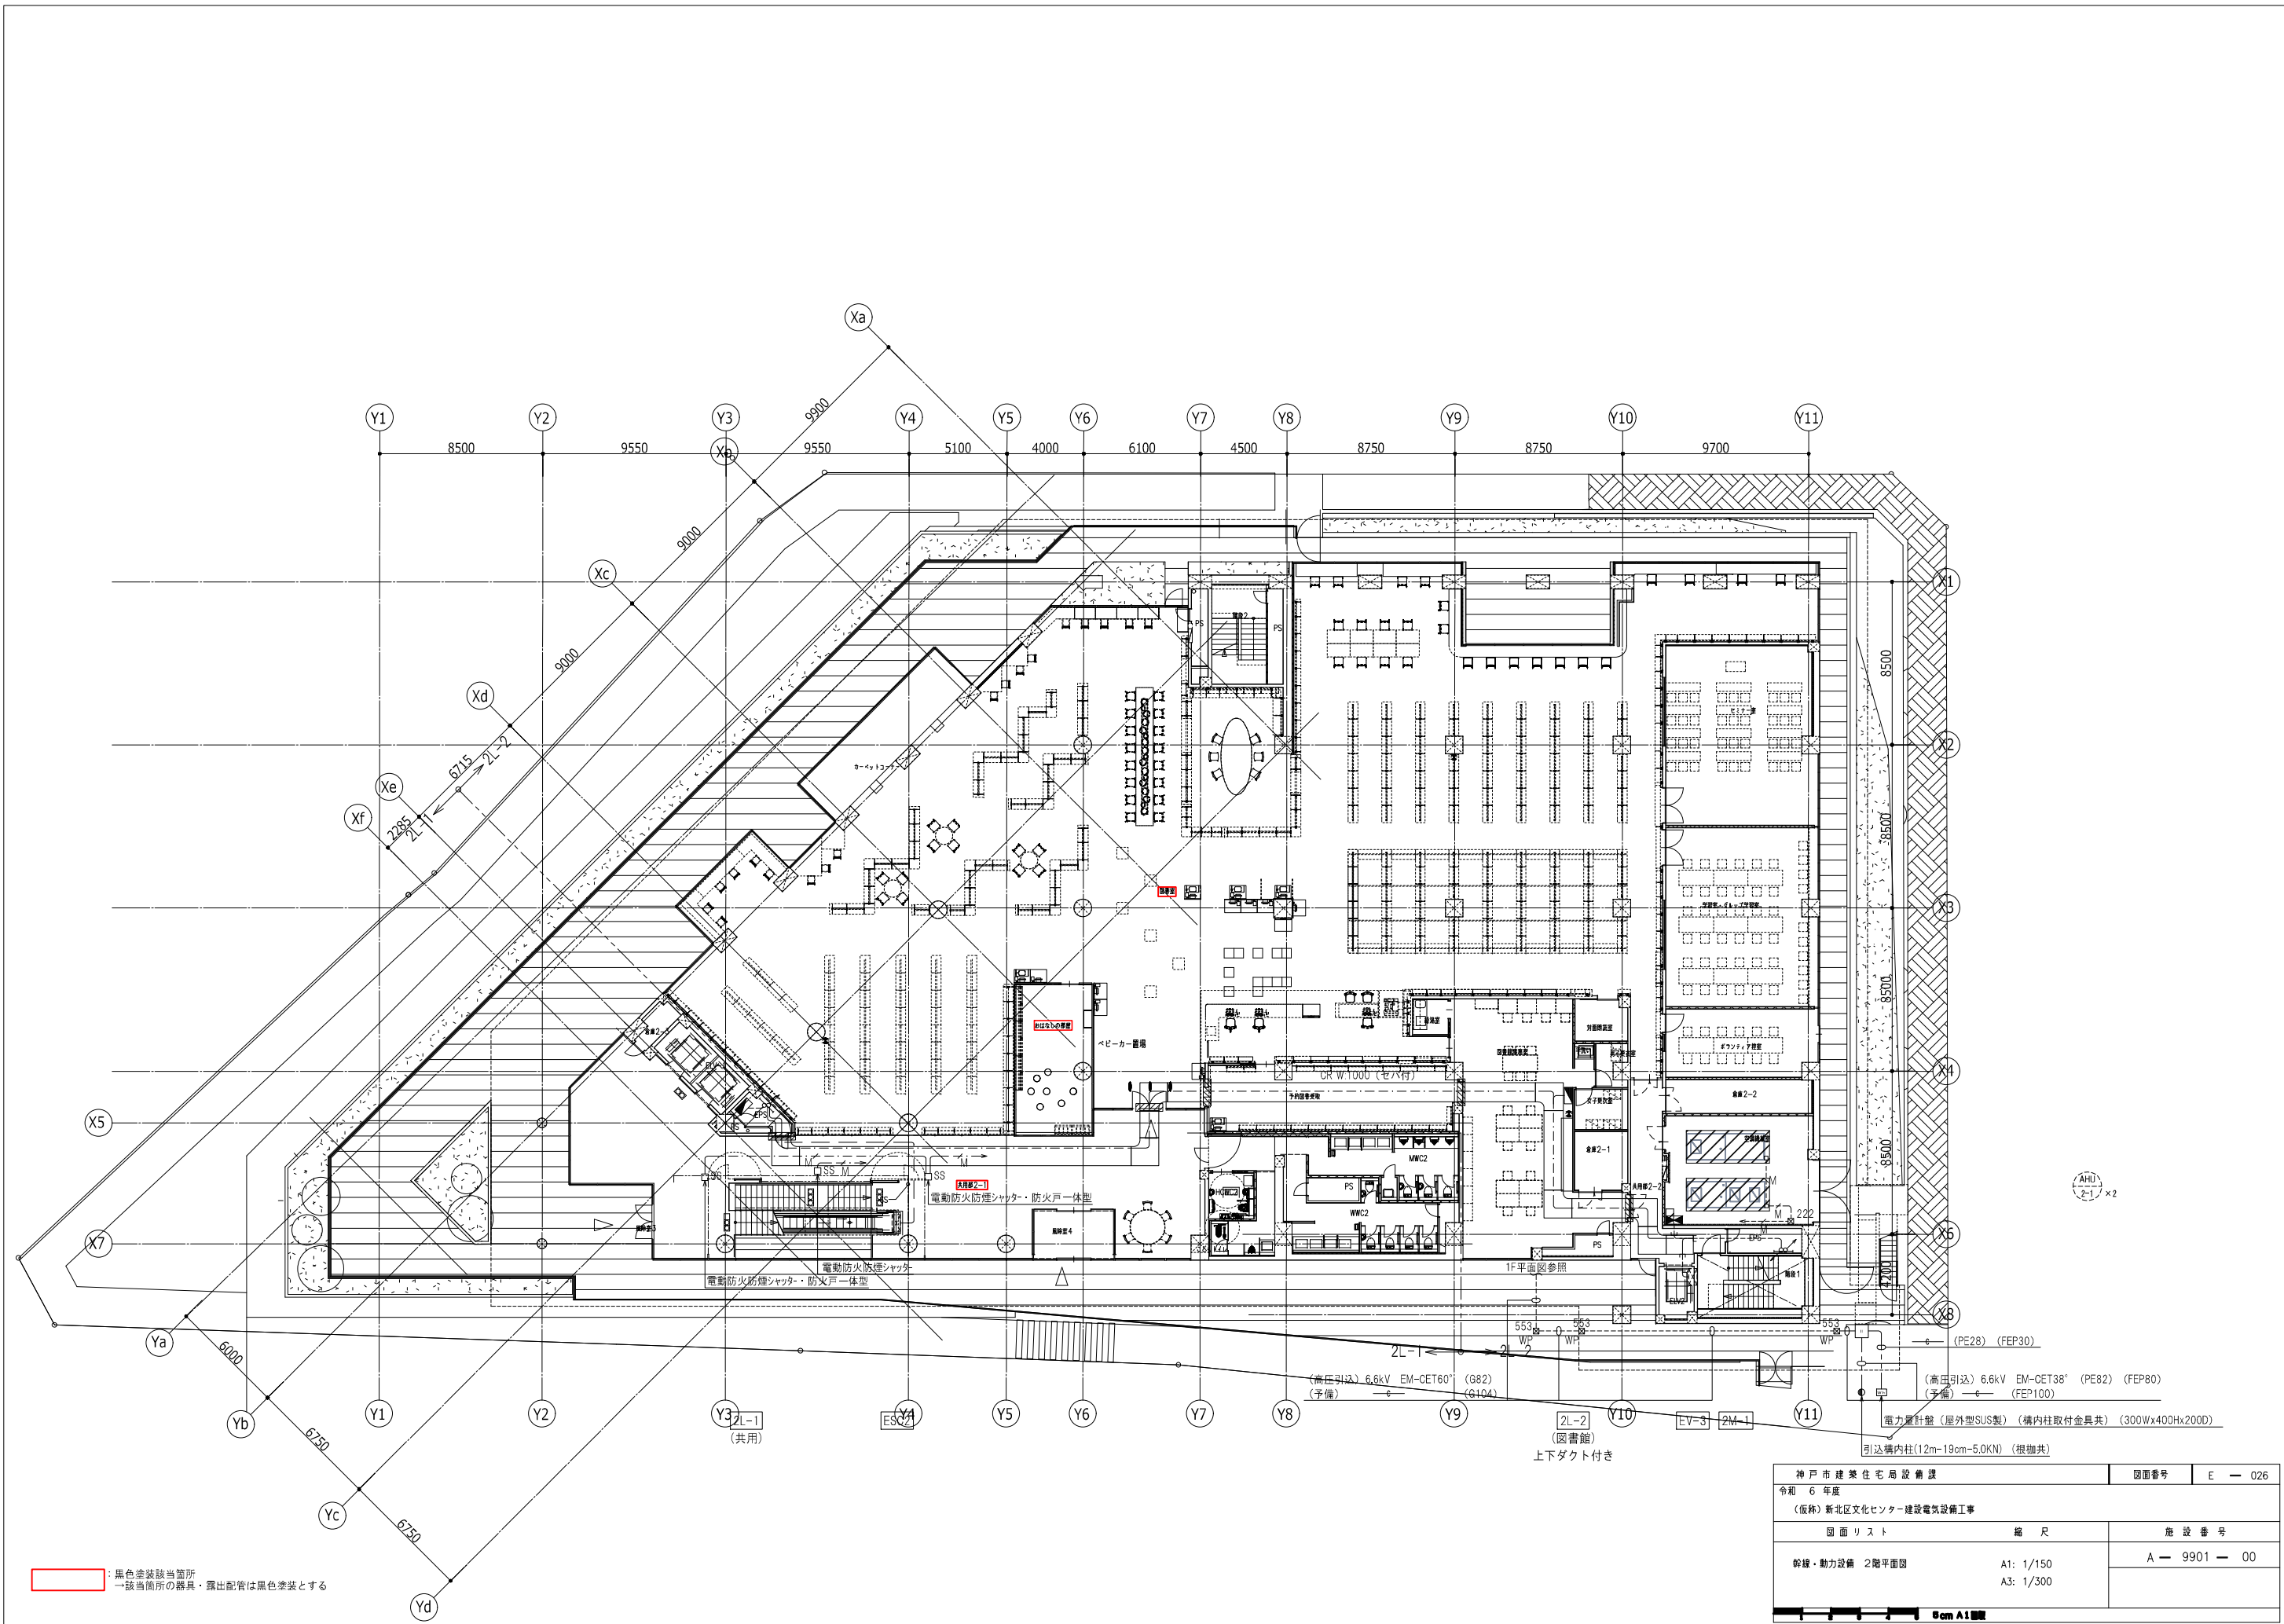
Xa

Y1 Y2 Y3 Y4 Y5 Y6 Y7 Y8 Y9 Y10 Y11

9900

8500 9550 9550 5100 4000 6100 4500 8750 8750 9700

Xb

9000

Xc

9000

Xd

6715 2L-2

Xe

Xf

2285 2L-1

X1

X2

X3

X4

X5

X6

X7

X8

8500

8500

8500

8500

4200

PS

PS

階段2

カーペットコーナー

セミナー室

学習室・グループ学習室

ボランティア控室

倉庫2-2

倉庫2-1

空調機械室

共用部2-2

EPS

階段1

ELV

相談室

おはなしの部屋

ベビーカー置場

倉庫2-1

EPS

SS

SS M

SS

M

共用部2-1

電動防火防煙シャッター・防火戸一体型

電動防火防煙シャッター

電動防火防煙シャッター・防火戸一体型

倉庫2-3

風除室4

CR W1000（セパ付）

予約図書受取

MWC2

WWC2

PS

PS

1F平面図参照

M 222

Ya

6000

Yb

6750

Yc

6750

Yd

Y1 Y2 Y3 Y4 Y5 Y6 Y7 Y8 Y9 Y10 Y11

2L-1
（共用）

ESC2

2L-2
（図書館）
上下ダクト付き

EV-3 2M-1

553 WP 553 WP 553 WP

2L-1 2L-2

（高圧引込）6.6kV EM-CET60$^\square$ （G82）
（予備） （G104）

（PE28） （FEP30）

（高圧引込）6.6kV EM-CET38$^\square$ （PE82） （FEP80）
（予備） （FEP100）

電力量計盤（屋外型SUS製）（構内柱取付金具共）（300Wx400Hx200D）

引込構内柱（12m-19cm-5.0KN）（根枷共）

AHU 2-1 ×2

：黒色塗装該当箇所
→該当箇所の器具・露出配管は黒色塗装とする

| 神 戸 市 建 築 住 宅 局 設 備 課 | 図面番号 | E — 026 |
|---|---|---|
| 令和 6 年度<br>（仮称）新北区文化センター建設電気設備工事 | | |
| 図 面 リ ス ト | 縮 尺 | 施 設 番 号 |
| 幹線・動力設備 2階平面図 | A1: 1/150<br>A3: 1/300 | A — 9901 — 00 |

0cm A1図面